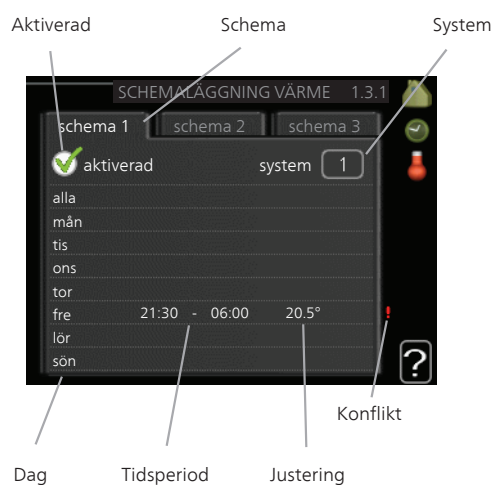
Aktiverad

Schema

System

SCHEMALÄGGNING VÄRME 1.3.1

schema 1

schema 2

schema 3

aktiverad

system 1

alla

mån

tis

ons

tor

fre 21:30 - 06:00 20.5°

lör

sön

?

Konflikt

Dag

Tidsperiod

Justering